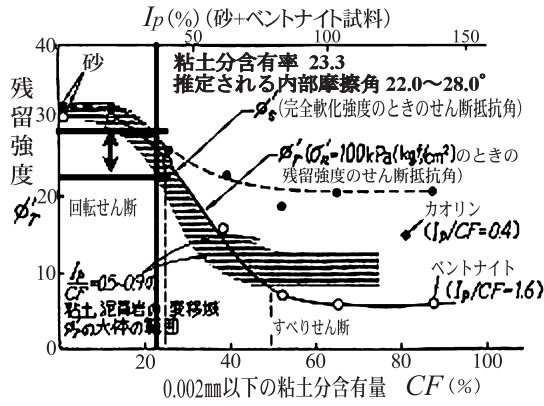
$I_P$(%)(砂+ベントナイト試料)

50　100　150

40　30　20　10　0

砂

粘土分含有率 23.3
推定される内部摩擦角 22.0〜28.0°

残留強度 $\phi'_r$

$\phi'_s$(完全軟化強度のときのせん断抵抗角)

$\phi'_r$($\sigma'_N$=100kPa(kgf/cm²)のときの残留強度のせん断抵抗角)

回転せん断

カオリン ($I_P/CF$=0.4)

ベントナイト ($I_P/CF$=1.6)

$\frac{I_P}{CF}$=0.5〜0.9の粘土、泥岩の変移域 $\phi_r$の大体の範囲

すべりせん断

0　20　40　60　80　100

0.002㎜以下の粘土分含有量 $CF$(%)